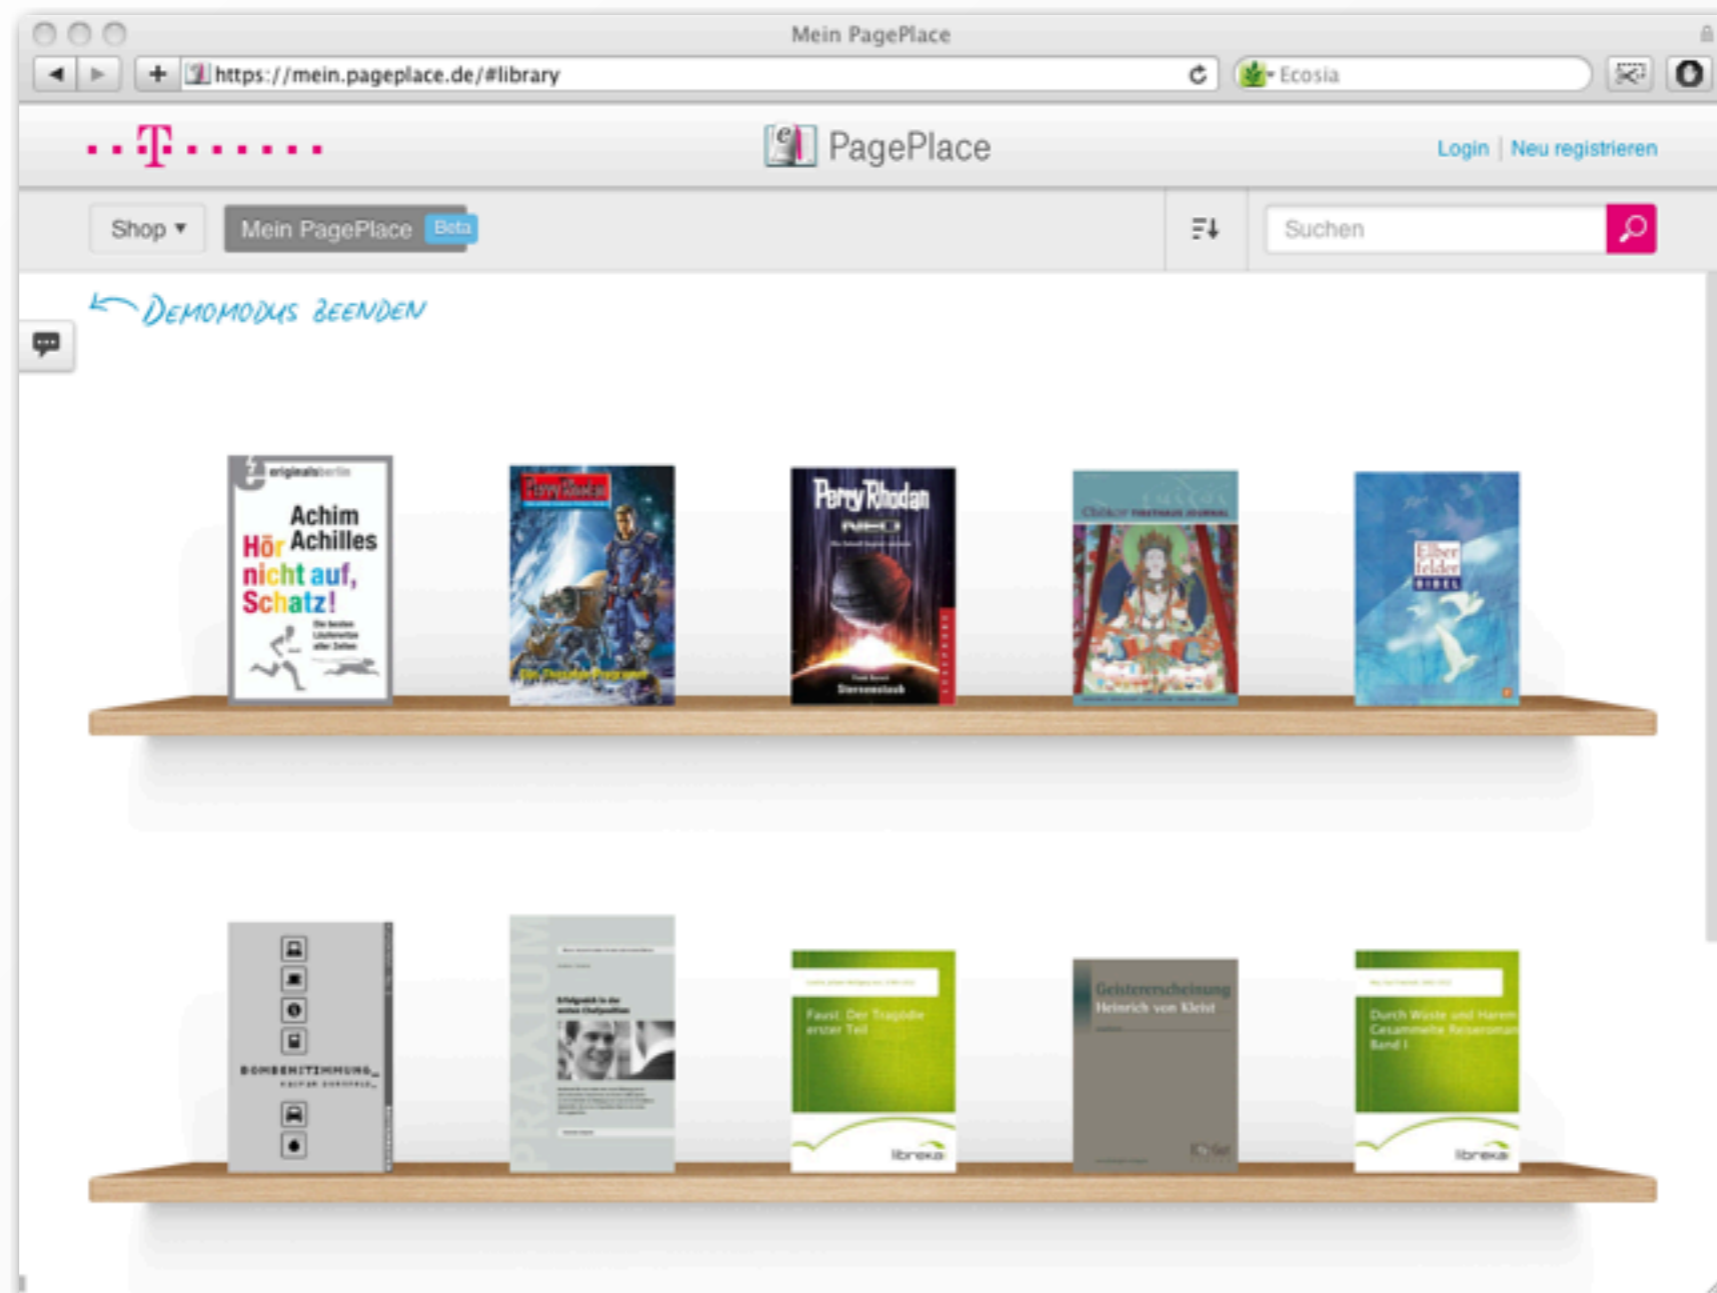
Mein PagePlace

https://mein.pageplace.de/#library

Ecosia

T

PagePlace

Login | Neu registrieren

Shop ▾

Mein PagePlace Beta

Suchen

← Demomodus beenden

originalsberlin

Achim Achilles

Hör nicht auf, Schatz!

Die besten Läuferwitze aller Zeiten

Perry Rhodan

Perry Rhodan

NEO

Sternenstaub

Tibethaus Journal

Elberfelder Bibel

Bombenstimmung

Praxium

Faust. Der Tragödie erster Teil

libreka

Geistererscheinung

Heinrich von Kleist

Durch Wüste und Harem Gesammelte Reiseromane Band I

libreka